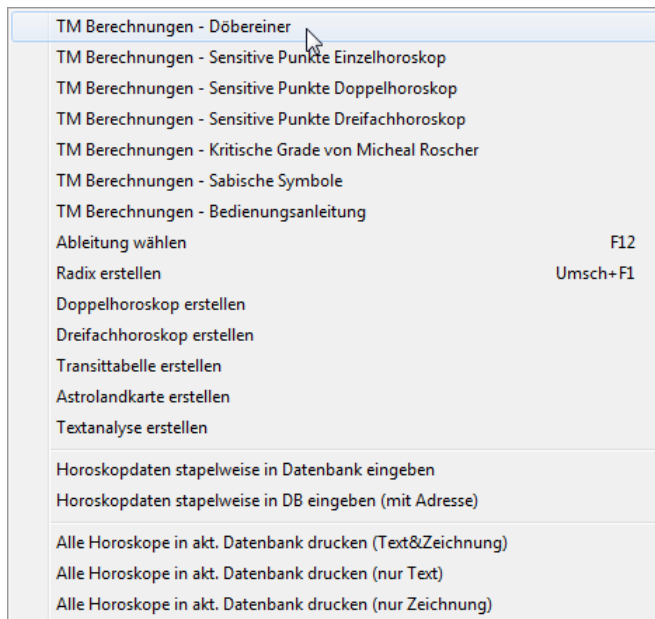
TM Berechnungen - Döbereiner
TM Berechnungen - Sensitive Punkte Einzelhoroskop
TM Berechnungen - Sensitive Punkte Doppelhoroskop
TM Berechnungen - Sensitive Punkte Dreifachhoroskop
TM Berechnungen - Kritische Grade von Micheal Roscher
TM Berechnungen - Sabische Symbole
TM Berechnungen - Bedienungsanleitung
Ableitung wählen F12
Radix erstellen Umsch+F1
Doppelhoroskop erstellen
Dreifachhoroskop erstellen
Transittabelle erstellen
Astrolandkarte erstellen
Textanalyse erstellen

Horoskopdaten stapelweise in Datenbank eingeben
Horoskopdaten stapelweise in DB eingeben (mit Adresse)

Alle Horoskope in akt. Datenbank drucken (Text&Zeichnung)
Alle Horoskope in akt. Datenbank drucken (nur Text)
Alle Horoskope in akt. Datenbank drucken (nur Zeichnung)